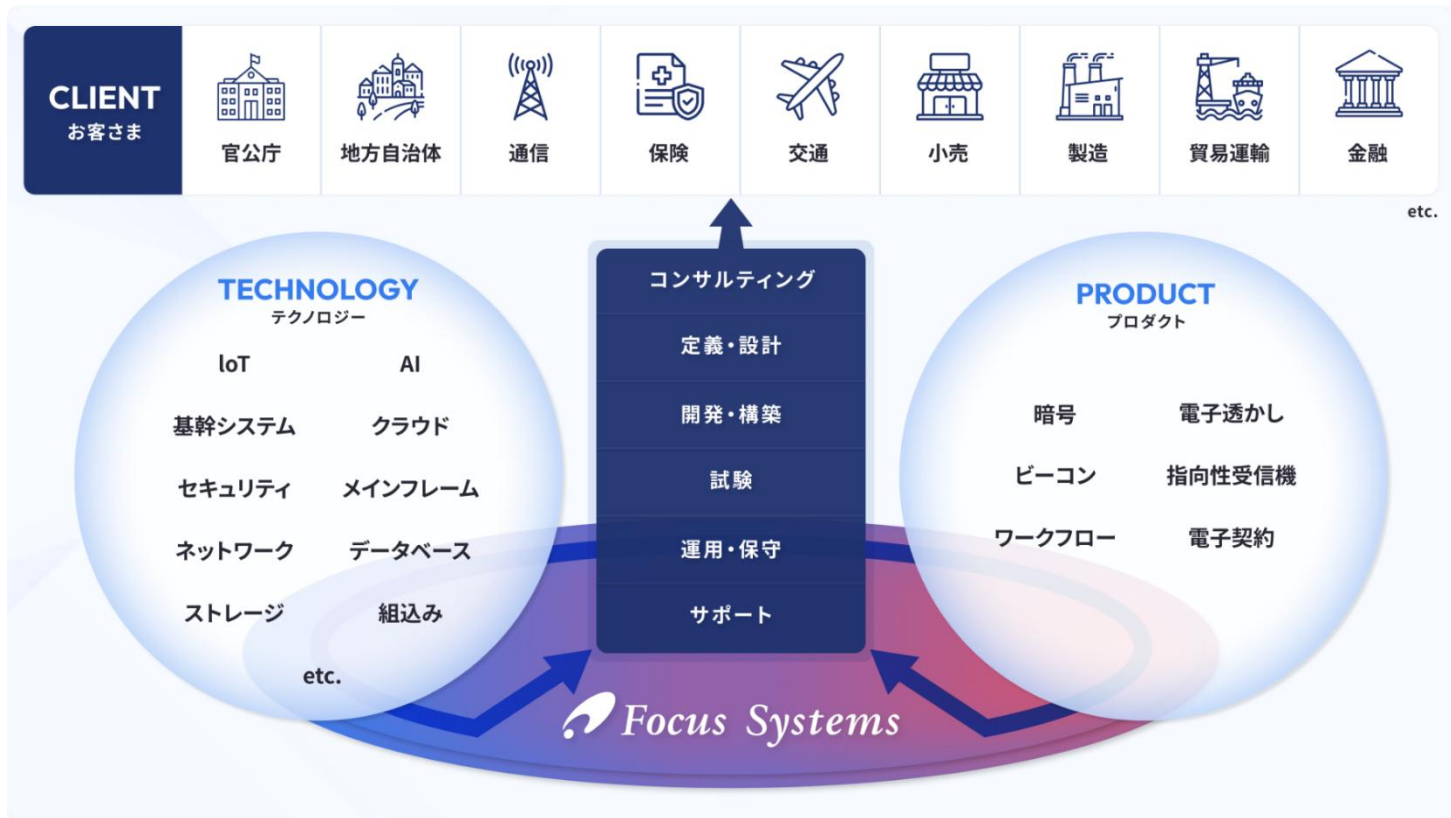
CLIENT
お客さま

官公庁 | 地方自治体 | 通信 | 保険 | 交通 | 小売 | 製造 | 貿易運輸 | 金融

etc.

TECHNOLOGY
テクノロジー

IoT
AI
基幹システム
クラウド
セキュリティ
メインフレーム
ネットワーク
データベース
ストレージ
組込み
etc.

コンサルティング
定義・設計
開発・構築
試験
運用・保守
サポート

PRODUCT
プロダクト

暗号
電子透かし
ビーコン
指向性受信機
ワークフロー
電子契約

Focus Systems